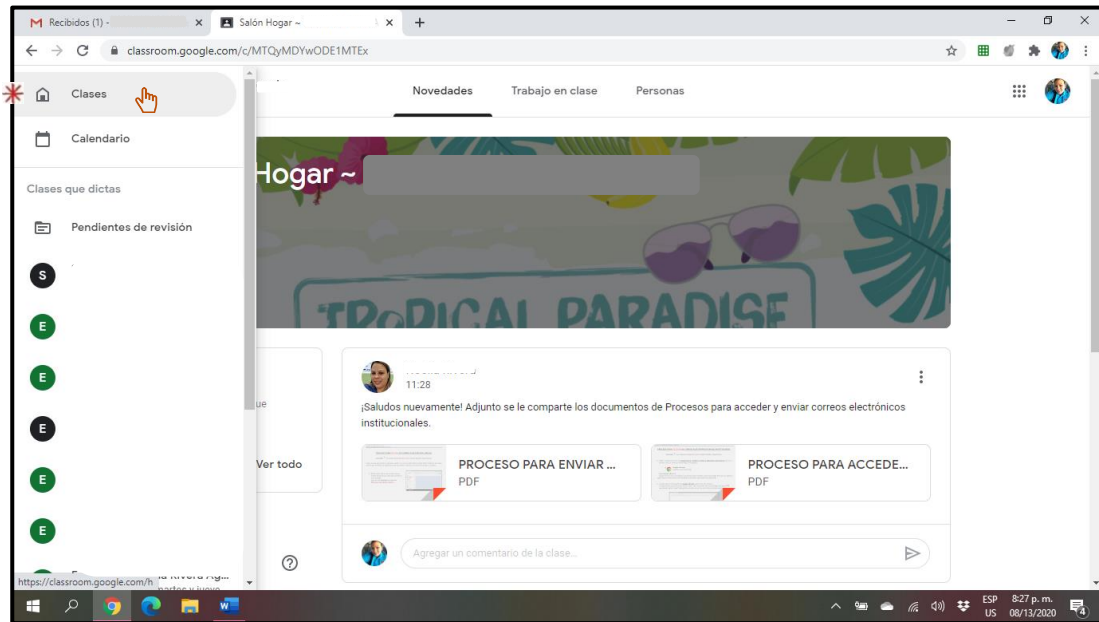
Recibidos (1) -
Salón Hogar ~
classroom.google.com/c/MTQyMDYwODE1MTEx

Clases
Calendario
Clases que dictas
Pendientes de revisión
S
E
E
E
E
E
https://classroom.google.com/h

Novedades
Trabajo en clase
Personas

Hogar ~
TROPICAL PARADISE

ue
Ver todo

11:28
¡Saludos nuevamente! Adjunto se le comparte los documentos de Procesos para acceder y enviar correos electrónicos institucionales.
PROCESO PARA ENVIAR ...
PDF
PROCESO PARA ACCEDE...
PDF
Agregar un comentario de la clase...

ESP
US
8:27 p. m.
08/13/2020
4